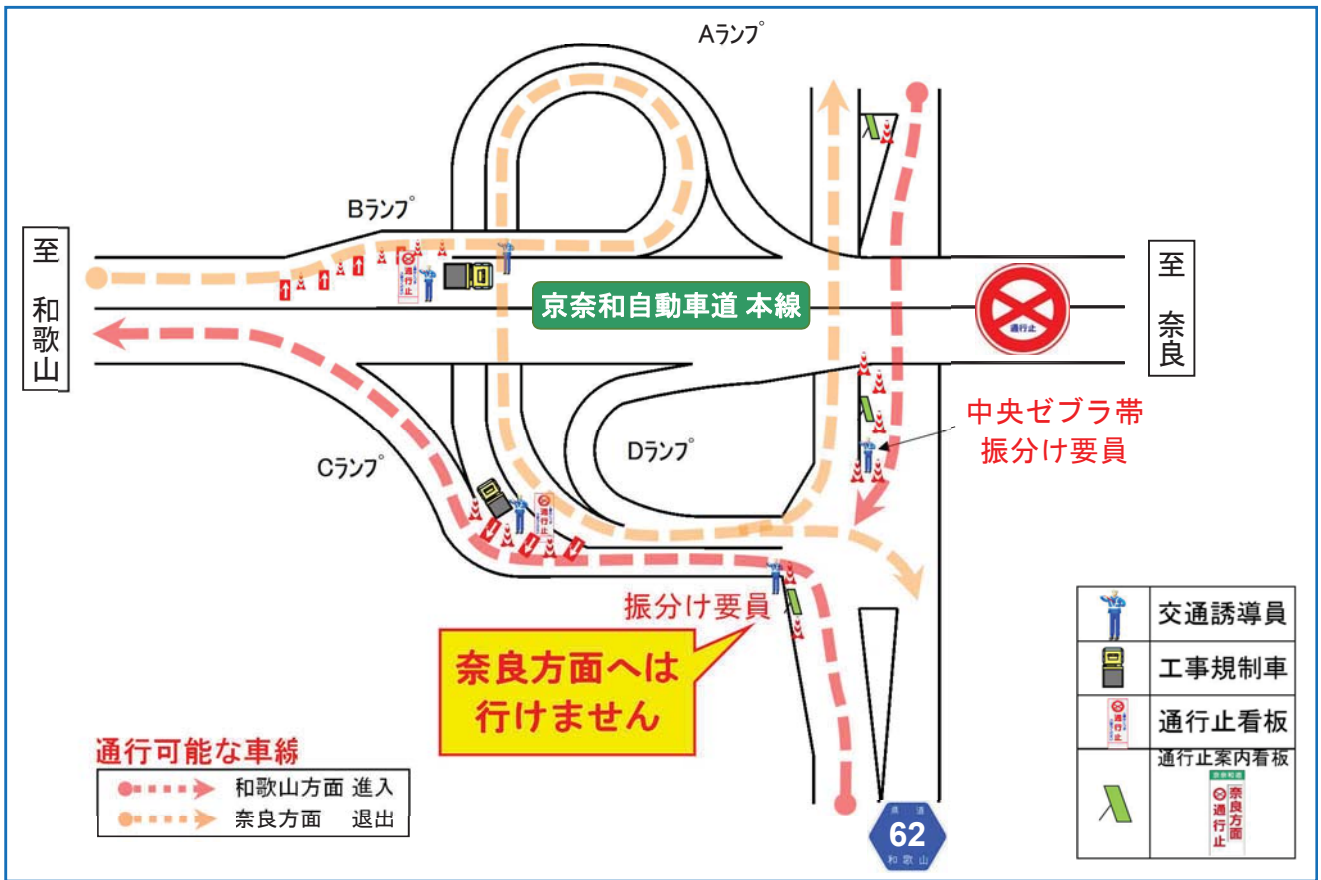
Aランプ

Bランプ

至 和歌山

京奈和自動車道 本線

至 奈良

通行止

中央ゼブラ帯 振分け要員

Cランプ

Dランプ

振分け要員

奈良方面へは 行けません

通行可能な車線

和歌山方面 進入

奈良方面 退出

62
和歌山

| | |
|---|---|
| | 交通誘導員 |
| | 工事規制車 |
| | 通行止看板 |
| | 通行止案内看板 奈良方面 通行止 |